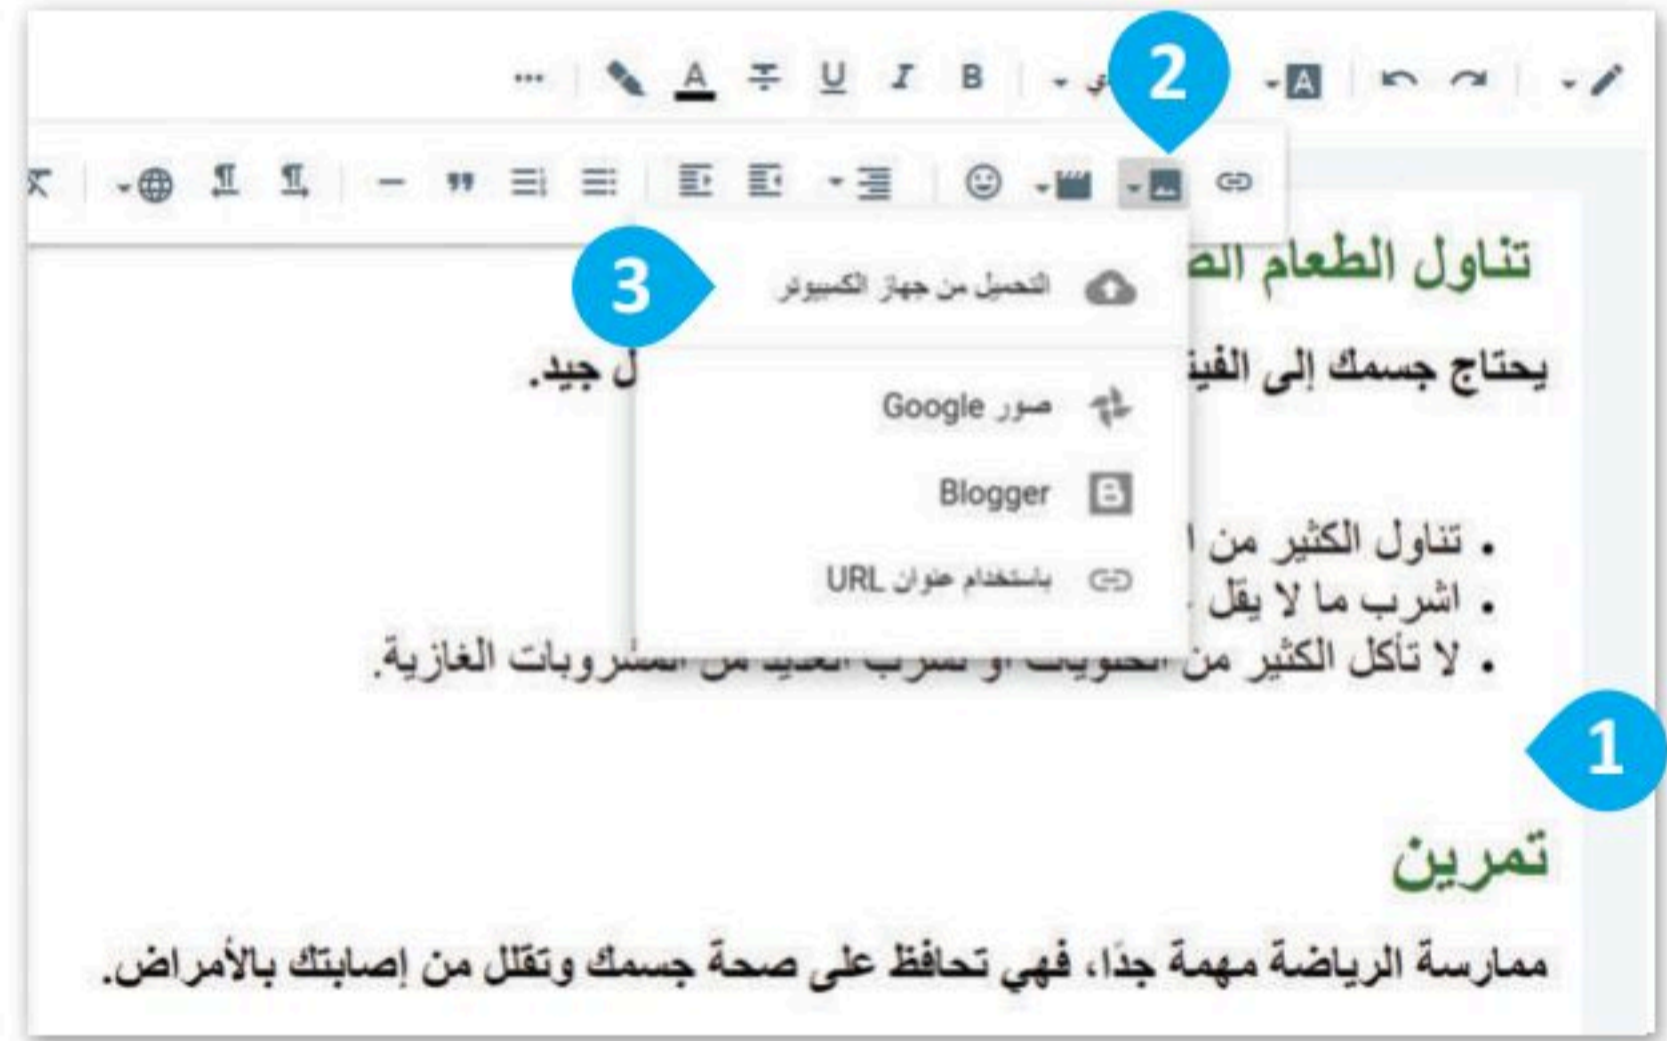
2

3

التحميل من جهاز الكمبيوتر

صور Google

Blogger

باستخدام عنوان URL

تناول الطعام الص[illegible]

يحتاج جسمك إلى الفي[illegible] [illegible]ل جيد.

• تناول الكثير من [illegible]
• اشرب ما لا يقل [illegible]
• لا تأكل الكثير من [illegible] المشروبات الغازية.

1

تمرين

ممارسة الرياضة مهمة جدًا، فهي تحافظ على صحة جسمك وتقلل من إصابتك بالأمراض.